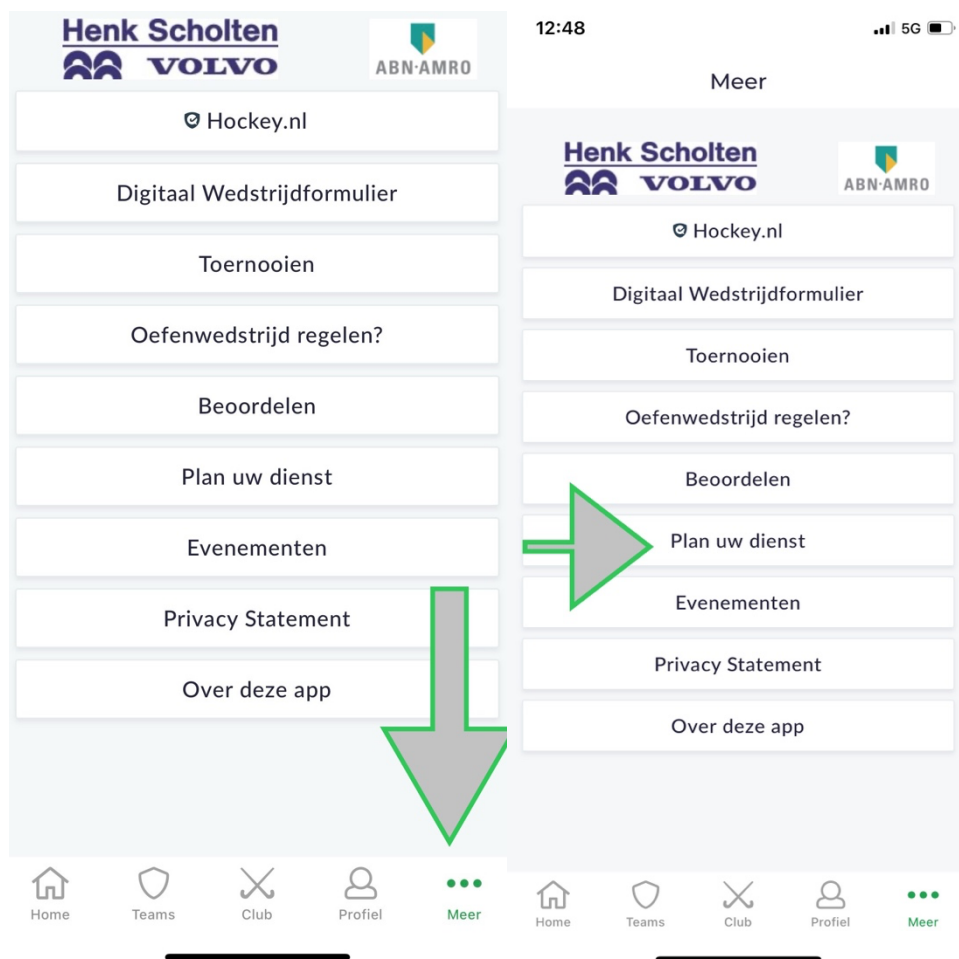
Henk Scholten
VOLVO
ABN·AMRO

Hockey.nl

Digitaal Wedstrijdformulier

Toernooien

Oefenwedstrijd regelen?

Beoordelen

Plan uw dienst

Evenementen

Privacy Statement

Over deze app

Home
Teams
Club
Profiel
Meer

12:48
5G

Meer

Henk Scholten
VOLVO
ABN·AMRO

Hockey.nl

Digitaal Wedstrijdformulier

Toernooien

Oefenwedstrijd regelen?

Beoordelen

Plan uw dienst

Evenementen

Privacy Statement

Over deze app

Home
Teams
Club
Profiel
Meer